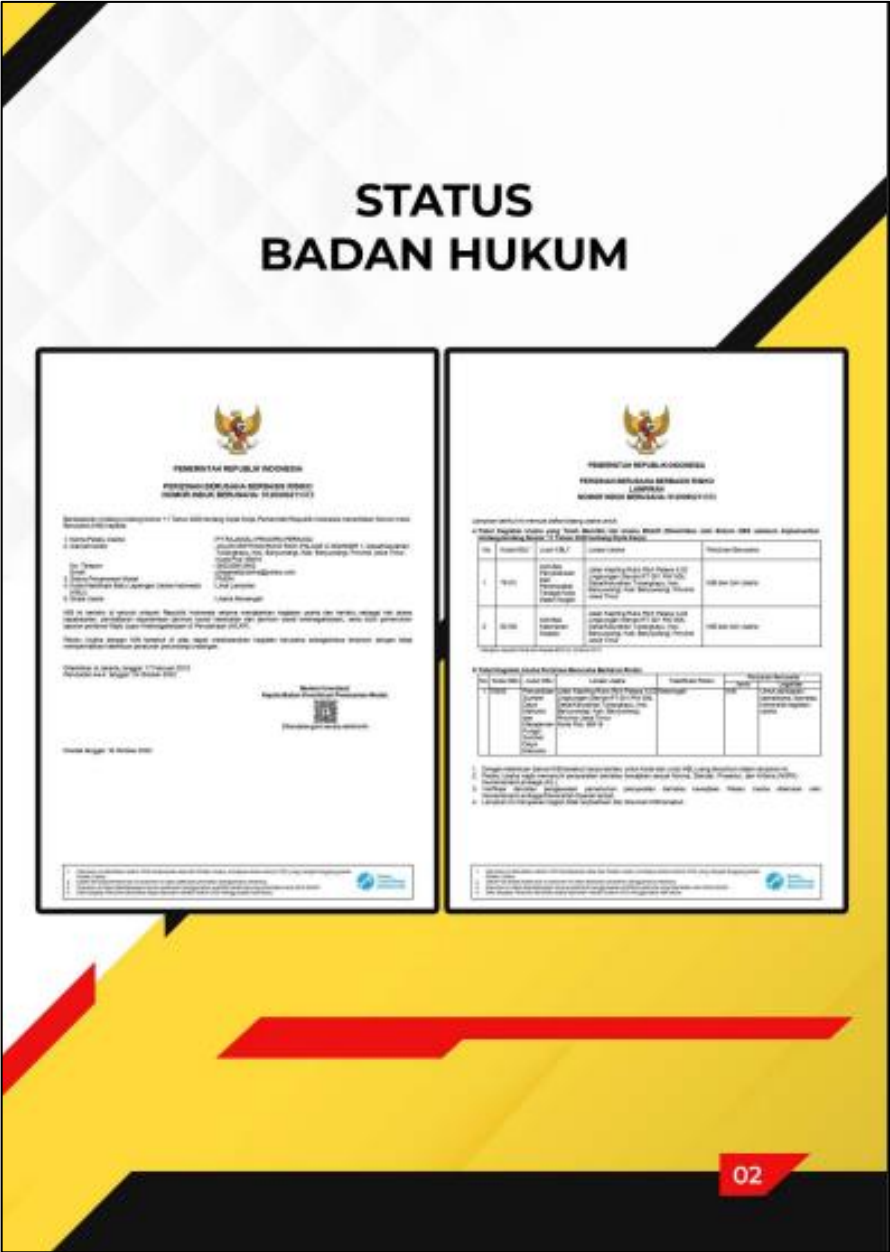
STATUS
BADAN HUKUM

PEMERINTAH REPUBLIK INDONESIA

PERIZINAN BERUSAHA BERBASIS RISIKO
NOMOR INDUK BERUSAHA: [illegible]

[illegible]

PEMERINTAH REPUBLIK INDONESIA

PERIZINAN BERUSAHA BERBASIS RISIKO
LAMPIRAN
NOMOR INDUK BERUSAHA: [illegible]

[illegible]

02